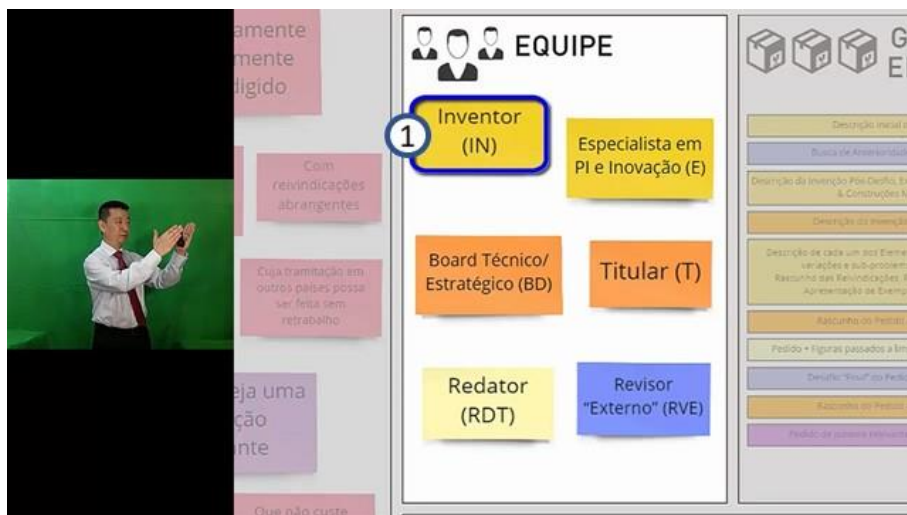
amente
mente
digido

Com reivindicações abrangentes

Cuja tramitação em outros países possa ser feita sem retrabalho

eja uma
ção
nte

Que não custe

EQUIPE

1

Inventor (IN)

Especialista em PI e Inovação (E)

Board Técnico/ Estratégico (BD)

Titular (T)

Redator (RDT)

Revisor "Externo" (RVE)

G
E

Descrição inicial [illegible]

Busca de Anterioridade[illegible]

Descrição da Invenção Pós-Desafio, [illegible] & Construções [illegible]

Descrição da Invenção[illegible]

Descrição de cada um dos Eleme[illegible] variações e sub-problem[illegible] Rascunho das Reivindicações, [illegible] Apresentação de Exemp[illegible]

Rascunho do Pedido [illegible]

Pedido + Figuras passados a lim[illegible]

Desafio "Final" do Pedi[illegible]

Rascunho do Pedido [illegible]

Pedido de patente relevant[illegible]